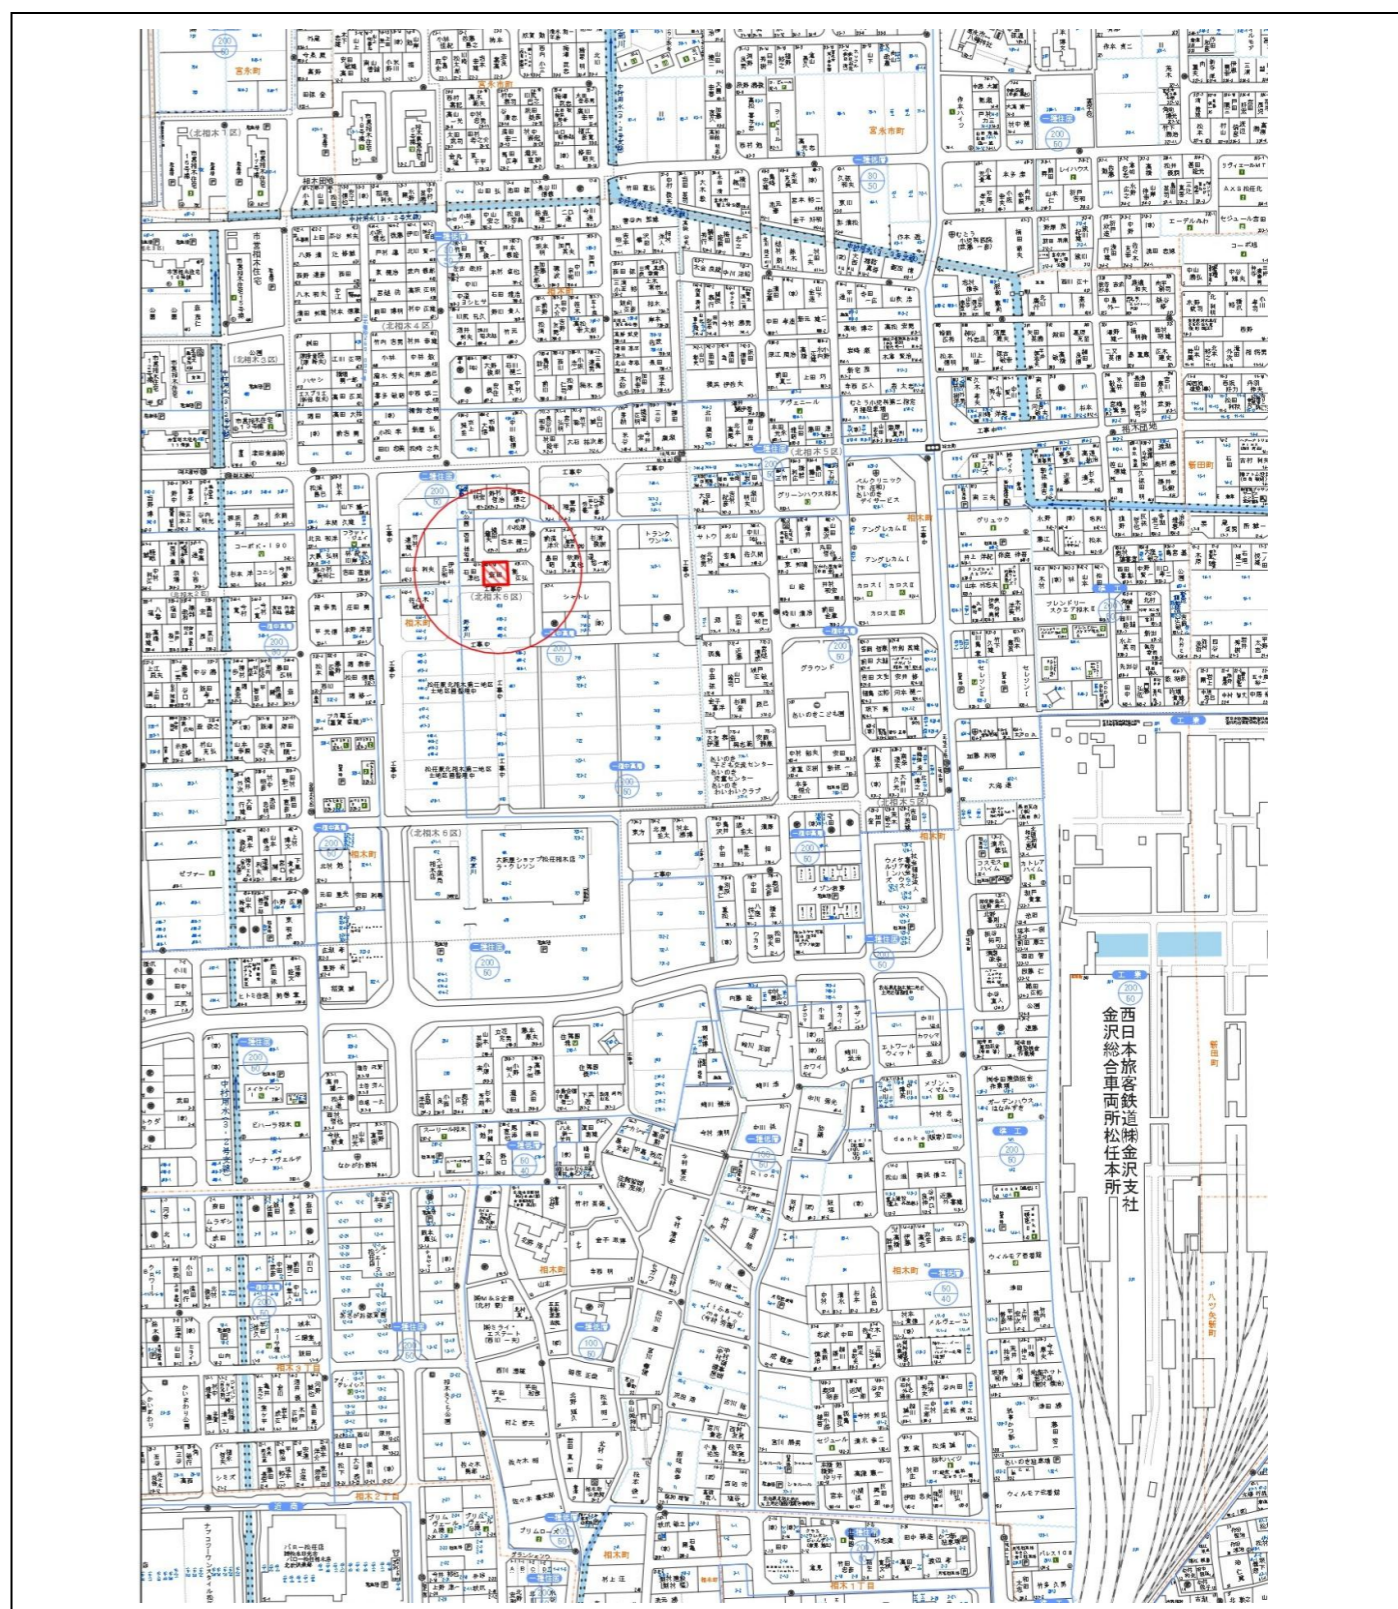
宮永町

宮永市町

(北相木1区)

(北相木4区)

(北相木3区)

(北相木2区)

(北相木5区)

(北相木6区)

相木町

相木町

相木町

相木町

相木町

相木町

相木2丁目

相木1丁目

相木3丁目

一種住居

一種住居

一種住居

一種住居

一種住居

一種住居

一種住居

一種中高

一種中高

一種中高

一種中高

一種低層

一種低層

一種低層

工業

工業

工業

工業

準工

200
60

200
60

200
60

200
60

200
60

200
60

200
60

200
60

200
60

200
60

200
60

200
60

80
50

100
50

100
60

80
40

200
50

コーポK・190

トランクワン

シャトレ

グリーンハウス

グリーンハウス若竹

テングレコムII

テングレコムI

カタスI

カタスII

カタスIII

フレンドリースクエア

グラウンド

あいのき子ども園

あいのき子ども文化センター

メゾン赤多

セレンディ

エトワールウィット

メゾン・イマムラ

ガーデンハウスはなみずき

ウィルモア香着駅

ウィルモア香着館

セジュール

サンシャイン

シャトー

パルス

ゼファー

ヒトミ住宅

エーデルハイム

コーポ楓

ラヴィエール

AXS松任北

フジタ

一世

ドミール相木

エスポワール

ビーハーラ相木

ゾーナ・ヴェルデ

ランドマーク

バロー松任店

大阪屋ショップ松任相木店

ウィルモア香着館

サンコーポ

スーパール相木

西日本旅客鉄道(株)金沢支社
金沢総合車両所松任本所

八ツ矢新町

荻田町

荻田町